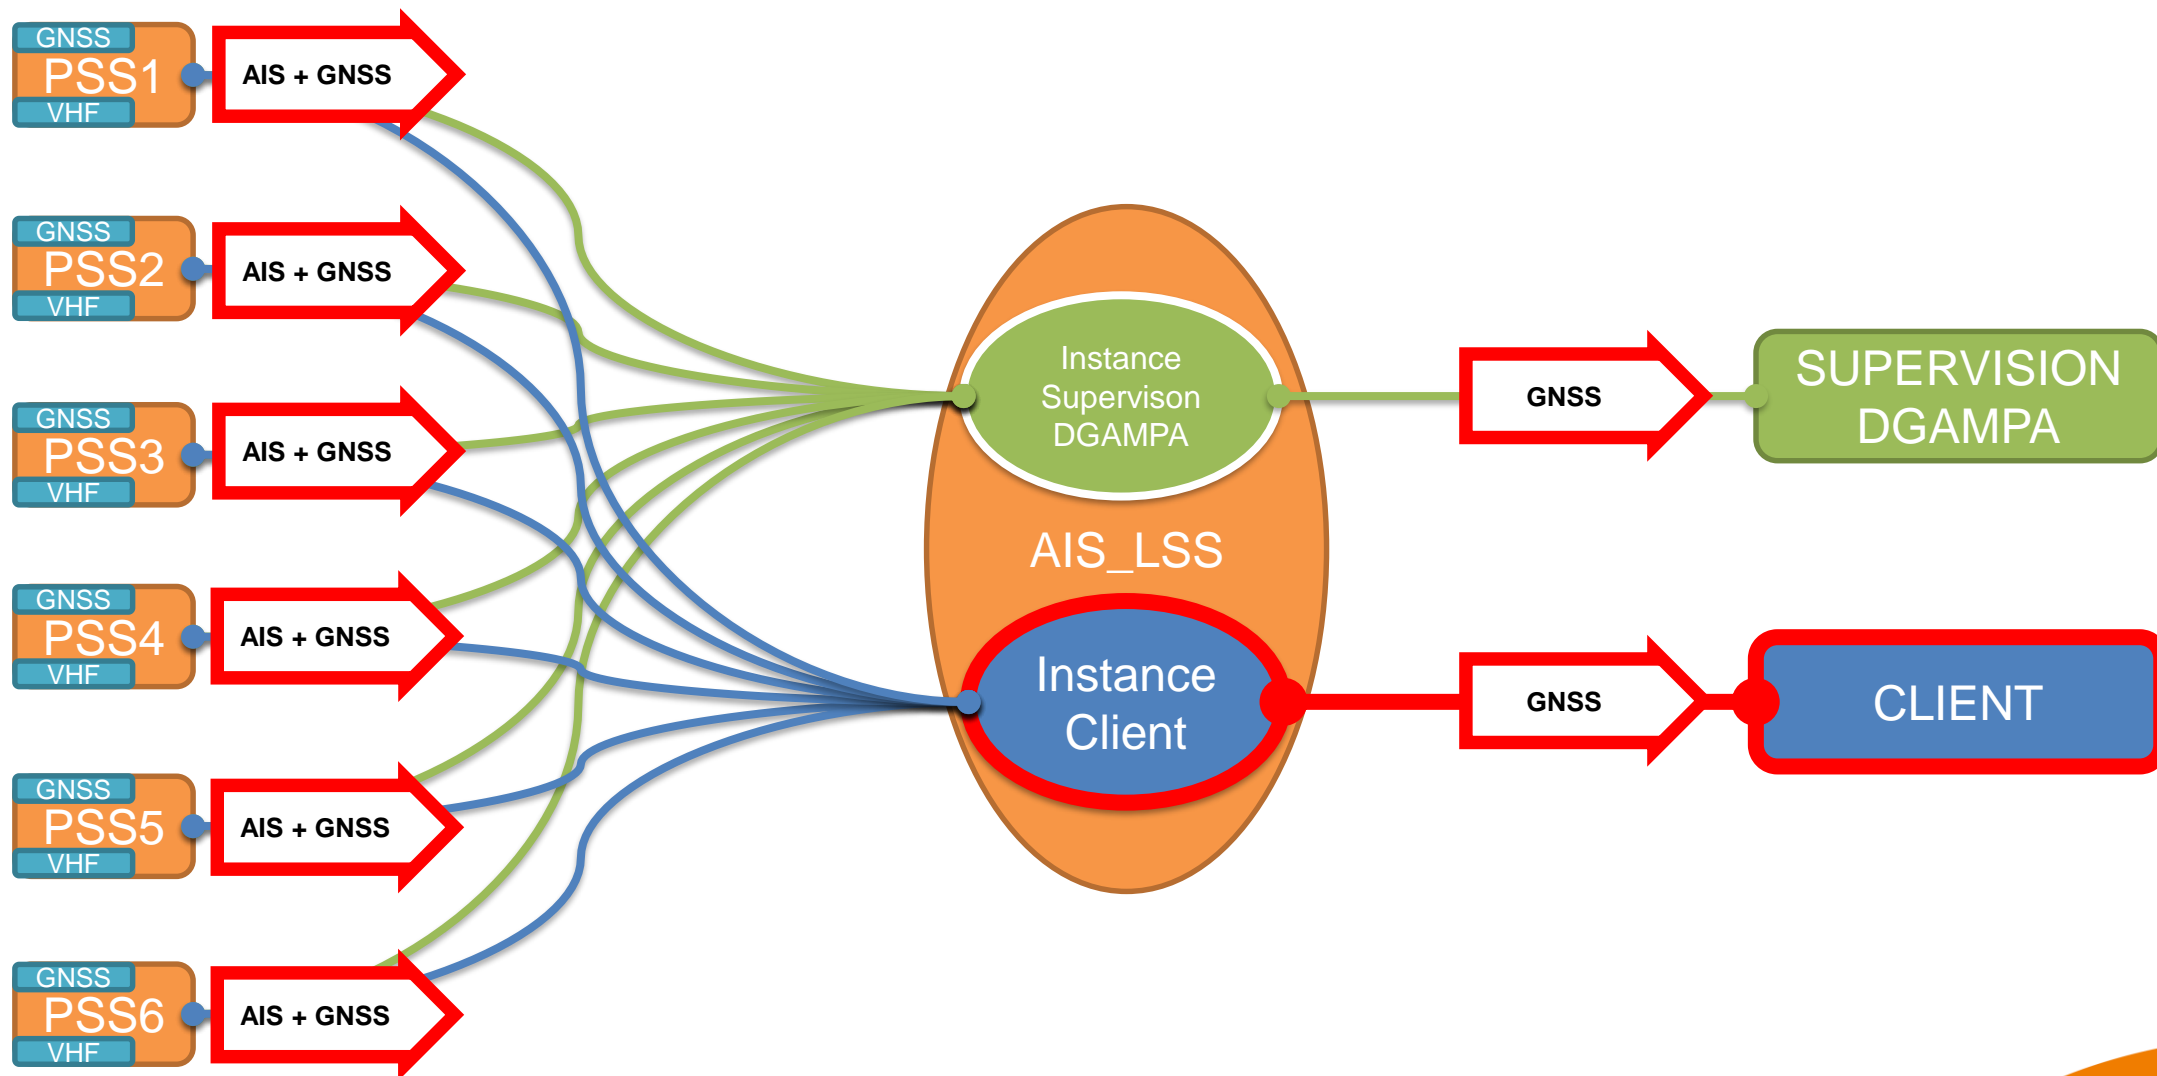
GNSS
PSS1
VHF
AIS + GNSS

GNSS
PSS2
VHF
AIS + GNSS

GNSS
PSS3
VHF
AIS + GNSS

GNSS
PSS4
VHF
AIS + GNSS

GNSS
PSS5
VHF
AIS + GNSS

GNSS
PSS6
VHF
AIS + GNSS

Instance Supervison DGAMPA

AIS_LSS

Instance Client

GNSS

SUPERVISION DGAMPA

GNSS

CLIENT